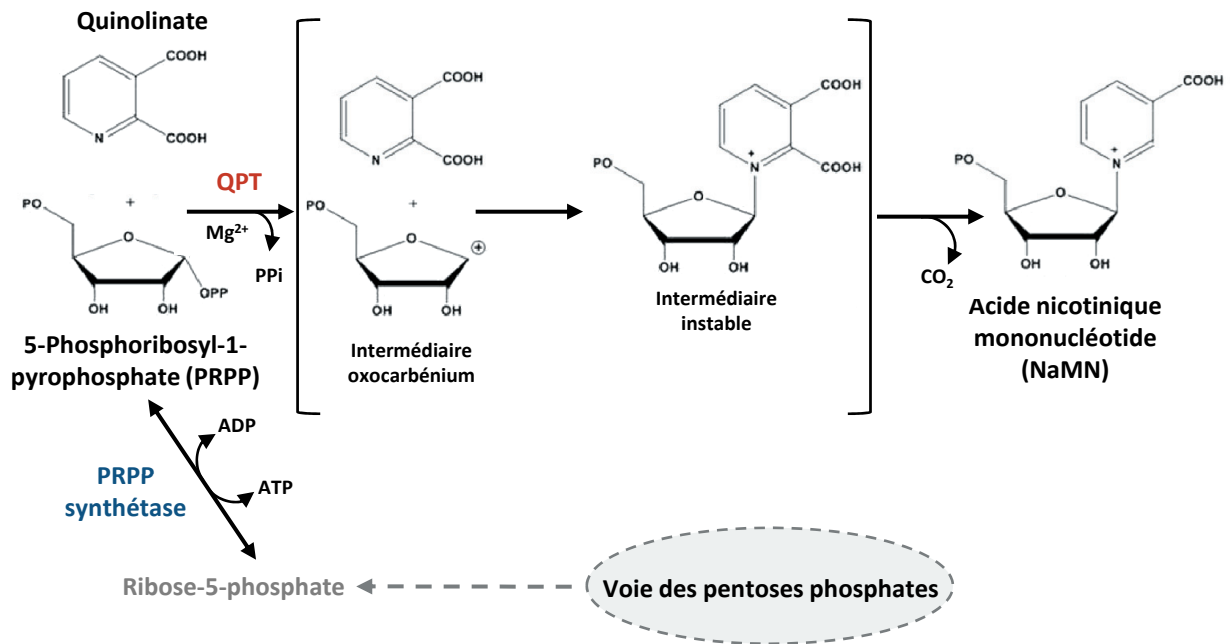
Quinolinate

COOH

N COOH

PO

+

OH OH OPP

5-Phosphoribosyl-1-pyrophosphate (PRPP)

QPT

Mg$^{2+}$

PPi

COOH

N COOH

PO

+

$\oplus$

OH OH

Intermédiaire oxocarbénium

COOH

PO

N$^+$ COOH

O

OH OH

Intermédiaire instable

CO$_2$

COOH

PO

N$^+$

O

OH OH

Acide nicotinique mononucléotide (NaMN)

ADP

ATP

PRPP synthétase

Ribose-5-phosphate

Voie des pentoses phosphates